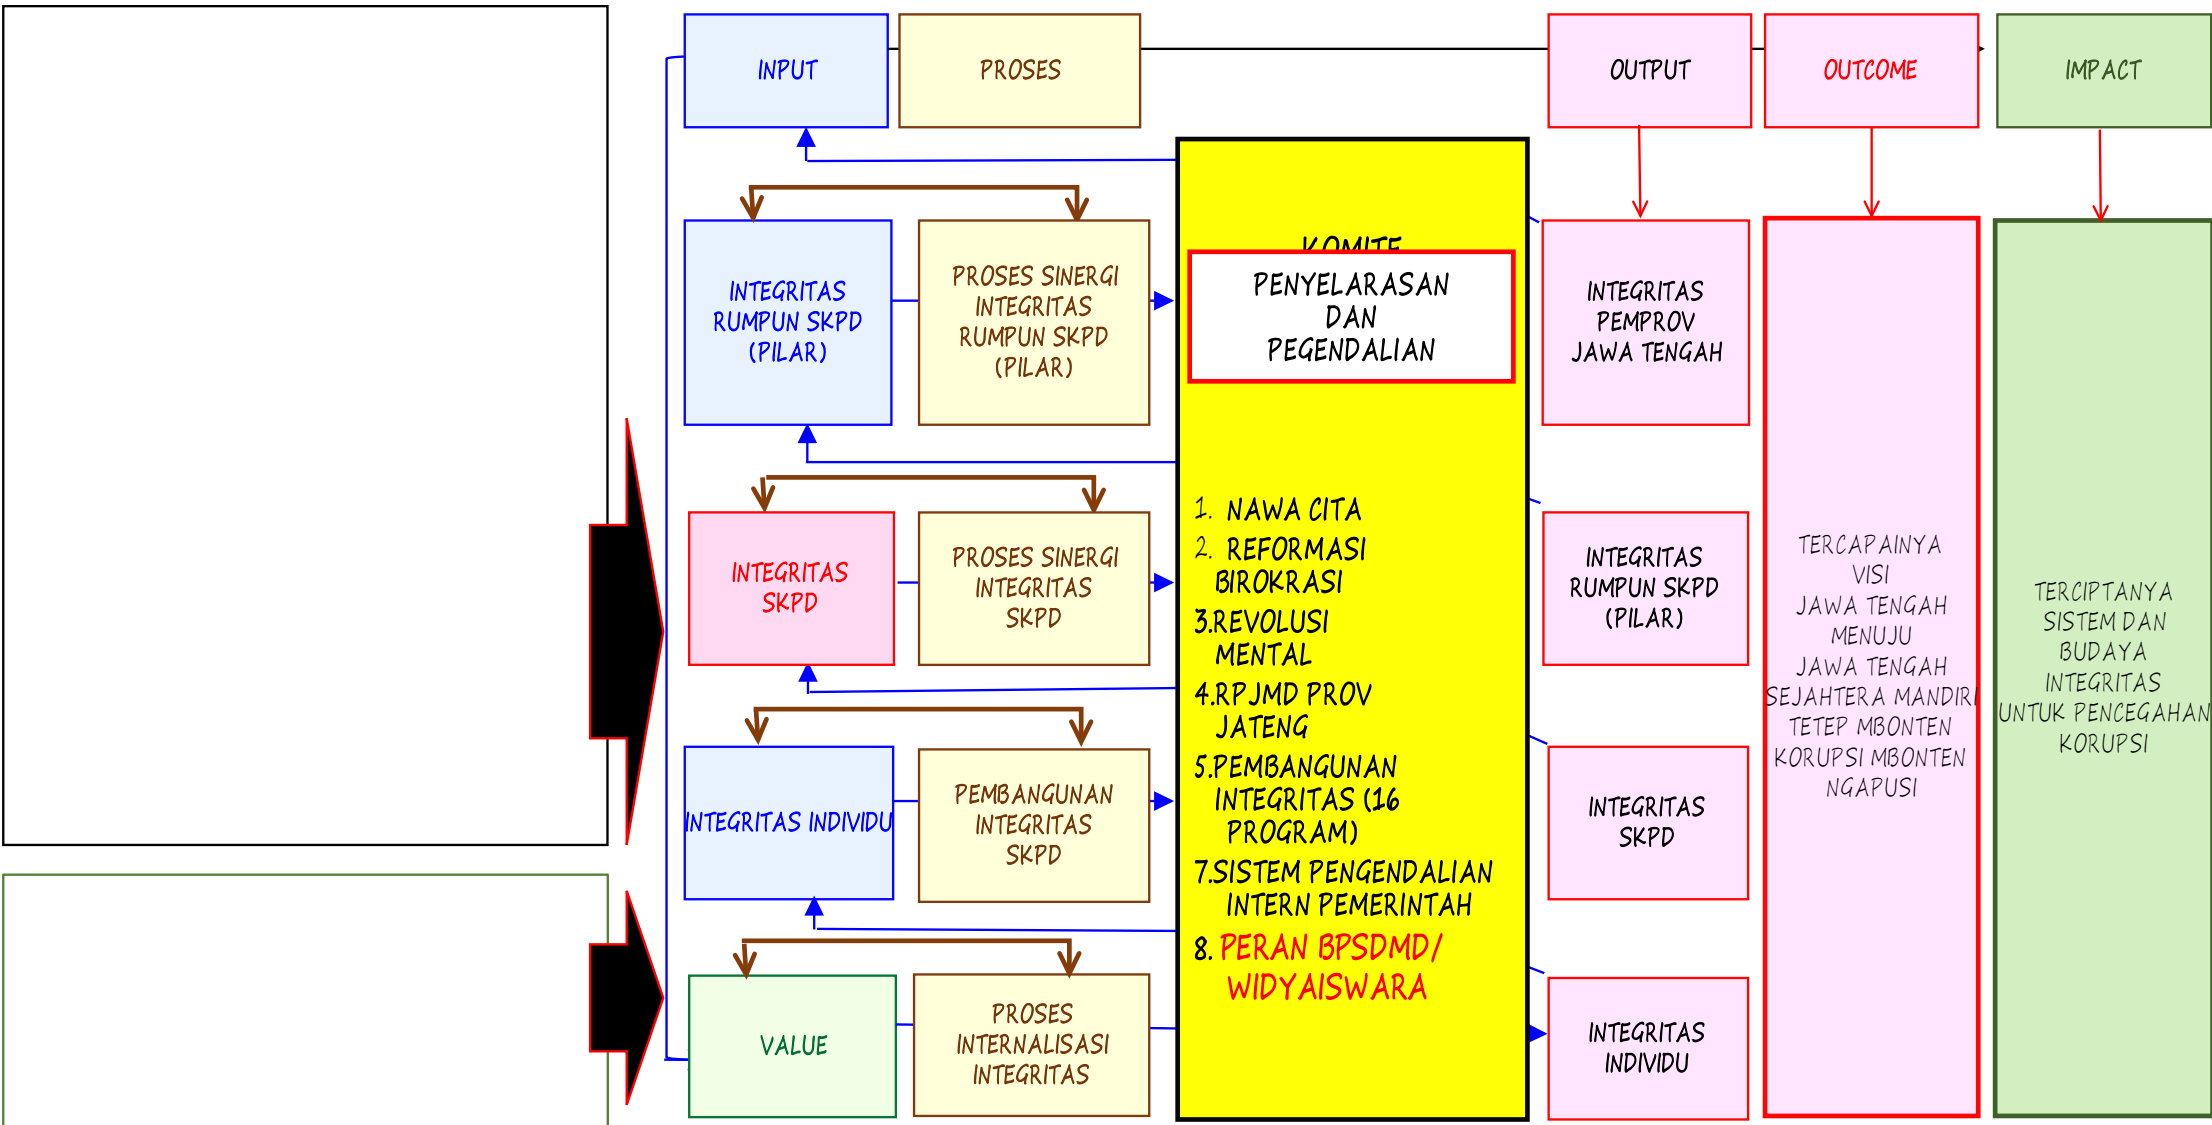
INPUT

PROSES

OUTPUT

OUTCOME

IMPACT

INTEGRITAS RUMPUN SKPD (PILAR)

PROSES SINERGI INTEGRITAS RUMPUN SKPD (PILAR)

KOMITE

PENYELARASAN DAN PEGENDALIAN

INTEGRITAS PEMPROV JAWA TENGAH

INTEGRITAS SKPD

PROSES SINERGI INTEGRITAS SKPD

1. NAWA CITA
2. REFORMASI BIROKRASI
3.REVOLUSI MENTAL
4.RPJMD PROV JATENG
5.PEMBANGUNAN INTEGRITAS (16 PROGRAM)
7.SISTEM PENGENDALIAN INTERN PEMERINTAH
8. PERAN BPSDMD/ WIDYAISWARA

INTEGRITAS RUMPUN SKPD (PILAR)

TERCAPAINYA VISI JAWA TENGAH MENUJU JAWA TENGAH SEJAHTERA MANDIRI TETEP MBONTEN KORUPSI MBONTEN NGAPUSI

TERCIPTANYA SISTEM DAN BUDAYA INTEGRITAS UNTUK PENCEGAHAN KORUPSI

INTEGRITAS INDIVIDU

PEMBANGUNAN INTEGRITAS SKPD

INTEGRITAS SKPD

VALUE

PROSES INTERNALISASI INTEGRITAS

INTEGRITAS INDIVIDU